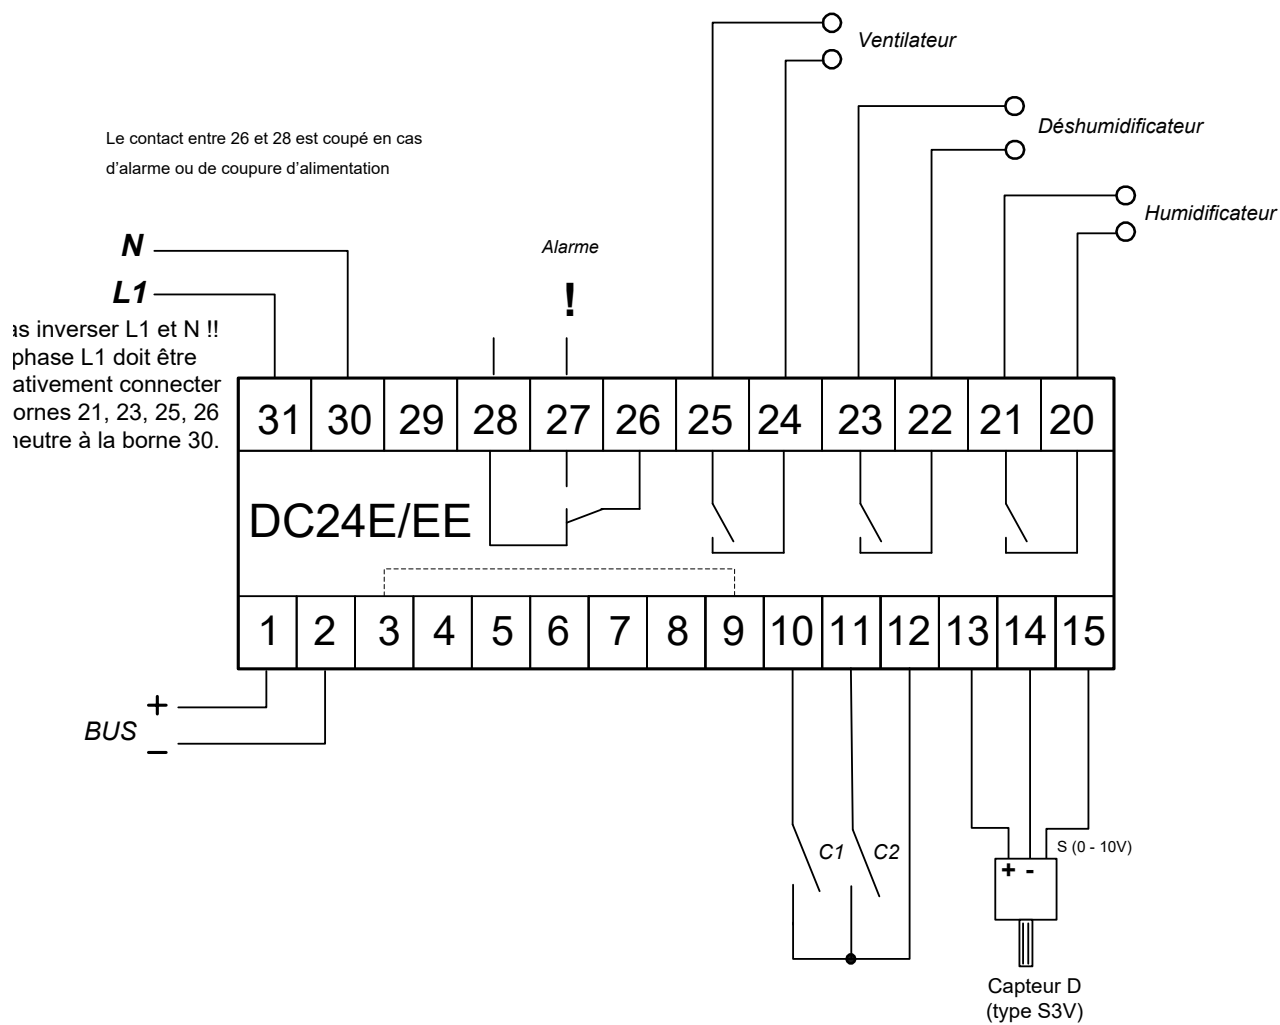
Ventilateur

Déshumidificateur

Humidificateur

Le contact entre 26 et 28 est coupé en cas d'alarme ou de coupure d'alimentation

Alarme

!

N

L1

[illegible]as inverser L1 et N !! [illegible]phase L1 doit être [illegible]ativement connecter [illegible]ornes 21, 23, 25, 26 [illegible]neutre à la borne 30.

| 31 | 30 | 29 | 28 | 27 | 26 | 25 | 24 | 23 | 22 | 21 | 20 |
|---|---|---|---|---|---|---|---|---|---|---|---|

DC24E/EE

| 1 | 2 | 3 | 4 | 5 | 6 | 7 | 8 | 9 | 10 | 11 | 12 | 13 | 14 | 15 |
|---|---|---|---|---|---|---|---|---|---|---|---|---|---|---|

+
BUS
–

C1 C2

S (0 - 10V)

+ -

Capteur D
(type S3V)